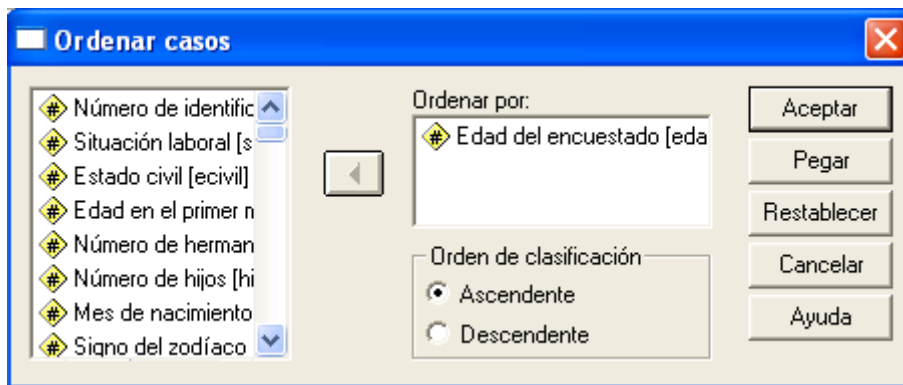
Ordenar casos

Número de identific
Situación laboral [s
Estado civil [ecivil]
Edad en el primer m
Número de herman
Número de hijos [hi
Mes de nacimiento
Signo del zodíaco

Ordenar por:
Edad del encuestado [eda

Orden de clasificación
Ascendente
Descendente

Aceptar
Pegar
Restablecer
Cancelar
Ayuda